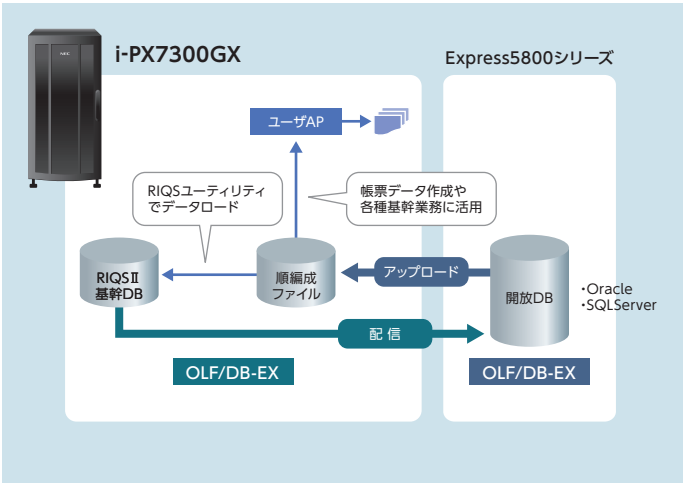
i-PX7300GX

Express5800シリーズ

ユーザAP

RIQSユーティリティでデータロード

帳票データ作成や各種基幹業務に活用

RIQSⅡ基幹DB

順編成ファイル

アップロード

開放DB

・Oracle
・SQLServer

配 信

OLF/DB-EX

OLF/DB-EX